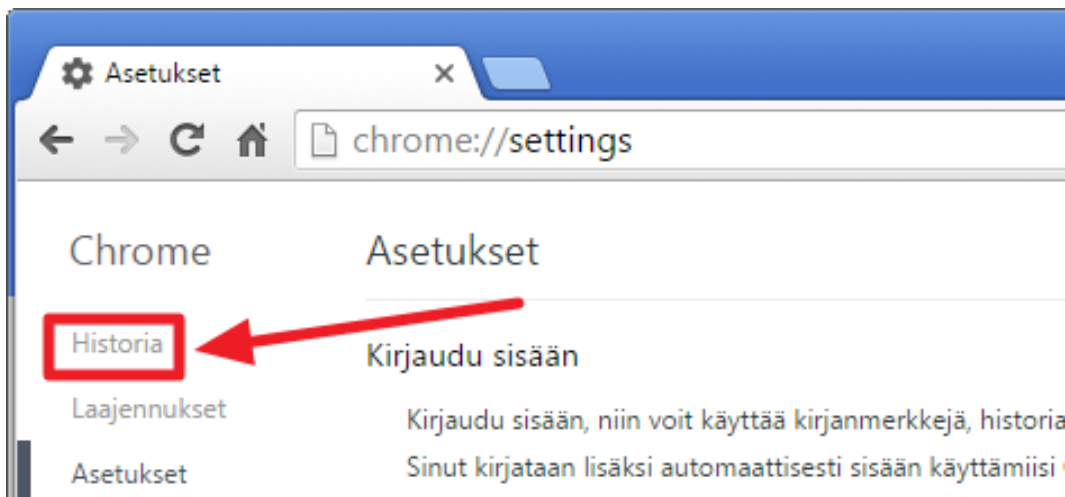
Asetukset

chrome://settings

Chrome

Historia

Laajennukset

Asetukset

Asetukset

Kirjaudu sisään

Kirjaudu sisään, niin voit käyttää kirjanmerkkejä, historia

Sinut kirjataan lisäksi automaattisesti sisään käyttämiisi